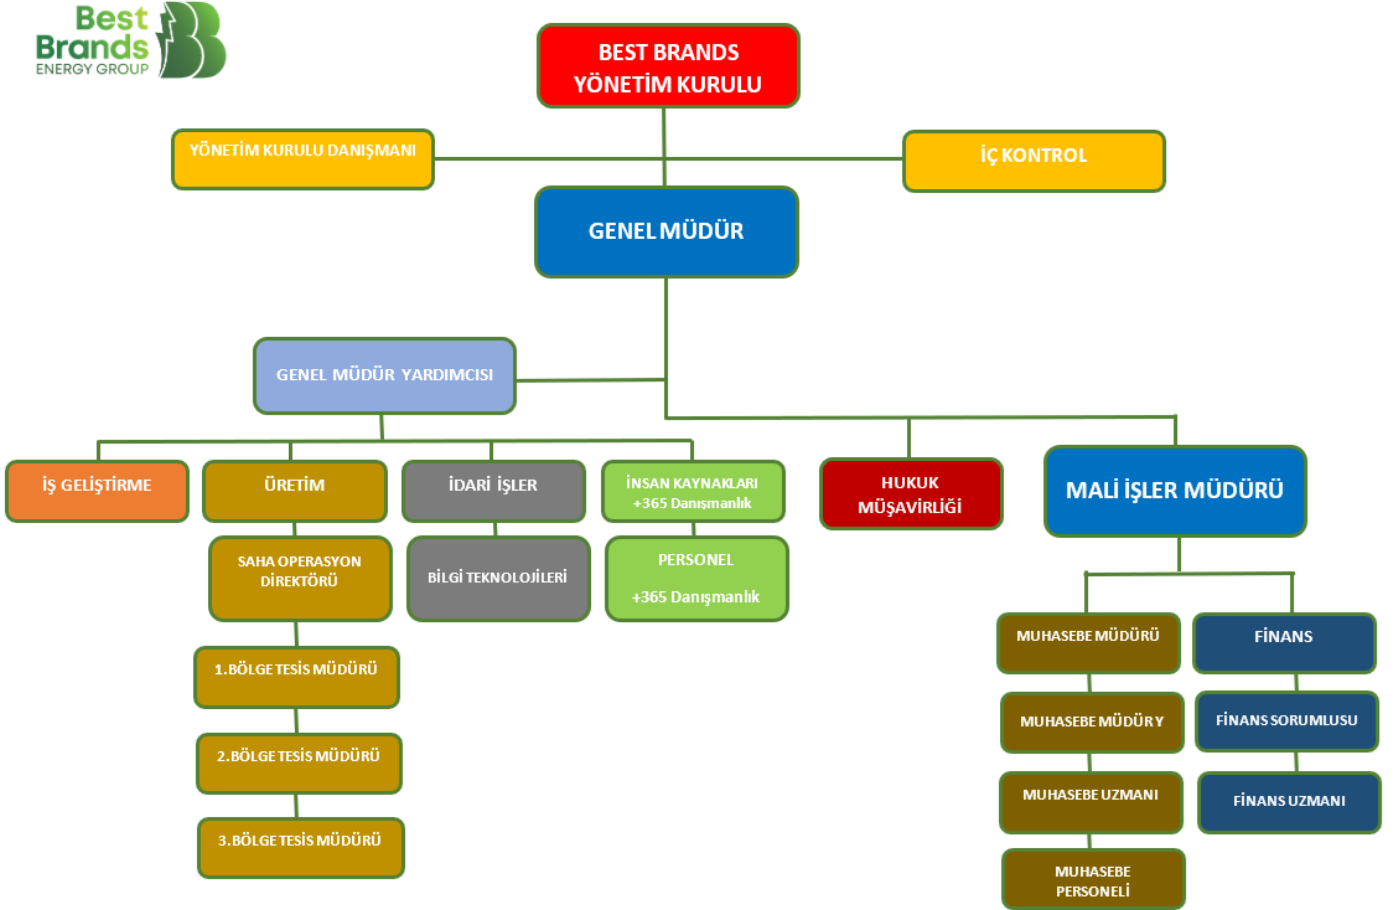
Best Brands ENERGY GROUP

BEST BRANDS YÖNETİM KURULU

YÖNETİM KURULU DANIŞMANI

İÇ KONTROL

GENEL MÜDÜR

GENEL MÜDÜR YARDIMCISI

İŞ GELİŞTİRME

ÜRETİM

İDARİ İŞLER

İNSAN KAYNAKLARI +365 Danışmanlık

HUKUK MÜŞAVİRLİĞİ

MALİ İŞLER MÜDÜRÜ

SAHA OPERASYON DİREKTÖRÜ

BİLGİ TEKNOLOJİLERİ

PERSONEL +365 Danışmanlık

1.BÖLGE TESİS MÜDÜRÜ

2.BÖLGE TESİS MÜDÜRÜ

3.BÖLGE TESİS MÜDÜRÜ

MUHASEBE MÜDÜRÜ

MUHASEBE MÜDÜRY

MUHASEBE UZMANI

MUHASEBE PERSONELİ

FİNANS

FİNANS SORUMLUSU

FİNANS UZMANI